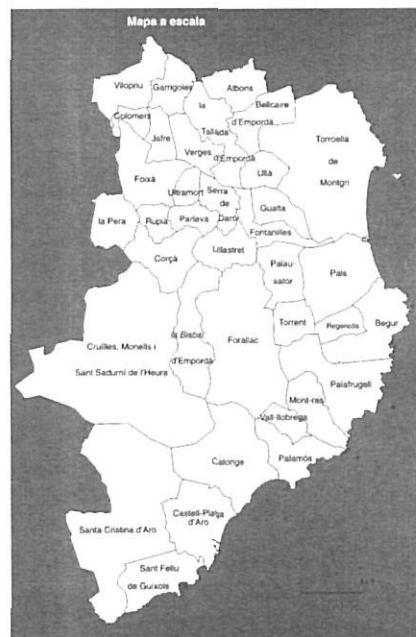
Mapa a escala

Viloprіu
Garrigoles
Albons
la
Bellcaire
Colomers
d'Empordà
Tallada
Jafre
Verges
Torroella
d'Empordà
de
Ullà
Foixà
Montgrí
Ultramort
Serra
de
Gualta
Daró
la Pera
Rupià
Parlavà
Fontanilles
Corçà
Ullastret
Palau-
sator
Pals
Regencós
Torrent
Begur
la Bisbal
Cruïlles, Monells i
Forallac
d'Empordà
Sant Sadurní de l'Heura
Palafrugell
Mont-ras
Vall-llobrega
Palamós
Calonge
Castell-Platja
d'Aro
Santa Cristina d'Aro
Sant Feliu
de Guíxols